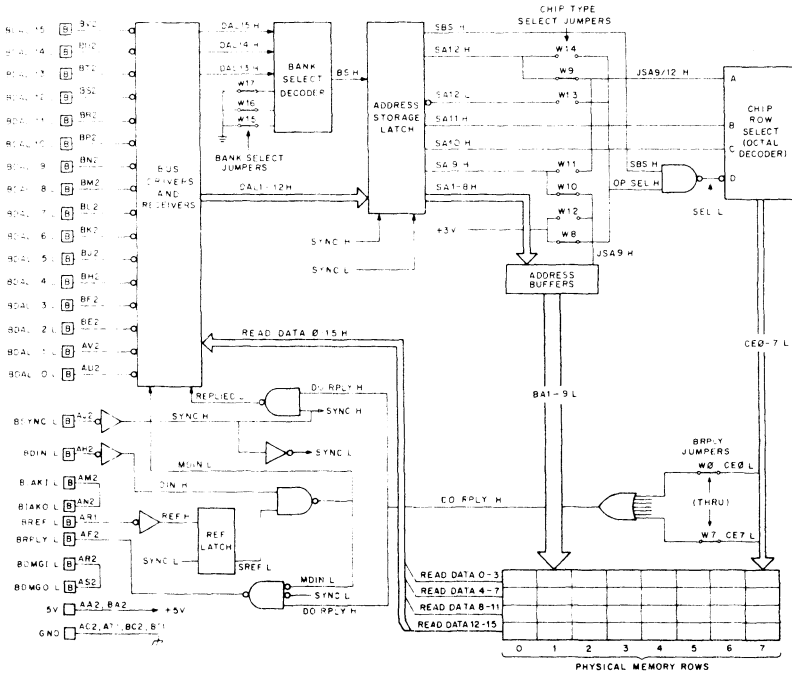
BDAL 15 B BV2
BDAL 14 B BU2
BDAL 13 B BT2
BDAL 12 B BS2
BDAL 11 B BR2
BDAL 10 B BP2
BDAL 9 B BN2
BDAL 8 B BM2
BDAL 7 B BL2
BDAL 6 B BK2
BDAL 5 B BJ2
BDAL 4 B BH2
BDAL 3 B BF2
BDAL 2 B BE2
BDAL 1 B AV2
BDAL 0 B AU2

BUS DRIVERS AND RECEIVERS

DAL15 H
DAL14 H
DAL13 H
W17
W16
W15
BANK SELECT DECODER
BANK SELECT JUMPERS
BS H
DAL1-12H

ADDRESS STORAGE LATCH
SYNC H
SYNC L

CHIP TYPE SELECT JUMPERS
SBS H
SA12 H
W14
W9
JSA9/12 H
SA12 L
W13
SA11 H
SA10 H
SA9 H
W11
W10
SA1-8H
W12
W8
+3V
JSA9 H
SBS H
OP SEL H
SEL L

A
B
C
D
CHIP ROW SELECT (OCTAL DECODER)

ADDRESS BUFFERS

READ DATA Ø 15 H
REPLIED L
DO RPLY H
SYNC H
SYNC H
SYNC L
BA1-9 L
CEØ-7 L

BSYNC L B AJ2
BDIN L B AH2
MDIN L
DIN H
BIAKI L B AM2
BIAKO L B AN2
BREF L B AR1
REF H
REF LATCH
BRPLY L B AF2
SYNC L
SREF L
BDMGI L B AR2
BDMGO L B AS2
MDIN L
SYNC L
DO RPLY H
DO RPLY H

BRPLY JUMPERS
WØ CEØ L
(THRU)
W7 CE7 L

5V AA2, BA2 +5V
GND AC2, AT1, BC2, BT1

READ DATA 0-3
READ DATA 4-7
READ DATA 8-11
READ DATA 12-15

0 1 2 3 4 5 6 7
PHYSICAL MEMORY ROWS